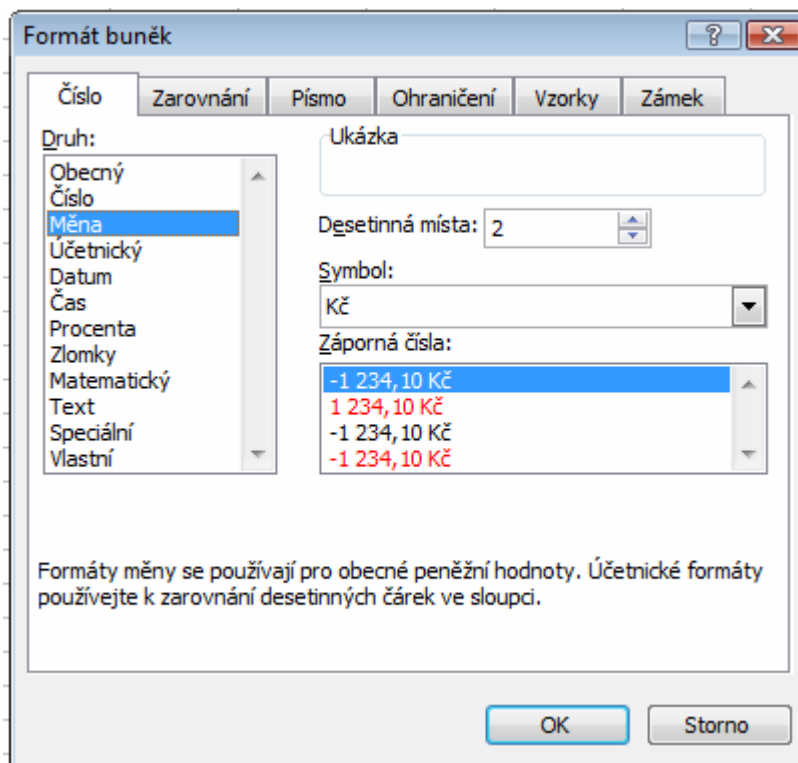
Formát buněk

?

Číslo | Zarovnání | Písmo | Ohraničení | Vzorky | Zámek

Druh:
Obecný
Číslo
Měna
Účetnický
Datum
Čas
Procenta
Zlomky
Matematický
Text
Speciální
Vlastní

Ukázka

Desetinná místa: 2

Symbol:
Kč

Záporná čísla:
-1 234,10 Kč
1 234,10 Kč
-1 234,10 Kč
-1 234,10 Kč

Formáty měny se používají pro obecné peněžní hodnoty. Účetnické formáty používejte k zarovnání desetinných čárek ve sloupci.

OK
Storno